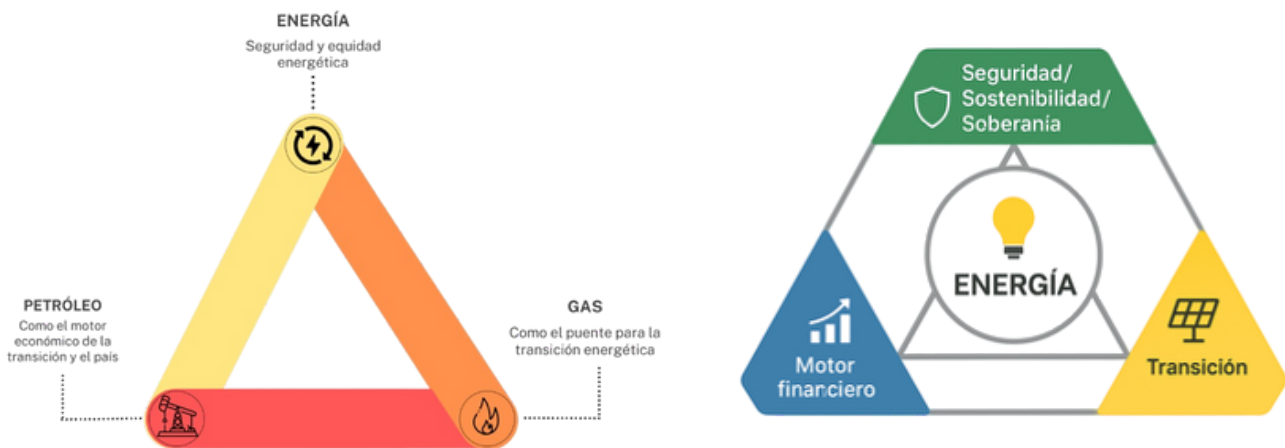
ENERGÍA
Seguridad y equidad energética

PETRÓLEO
Como el motor económico de la transición y el país

GAS
Como el puente para la transición energética

Seguridad/ Sostenibilidad/ Soberanía

ENERGÍA

Motor financiero

Transición